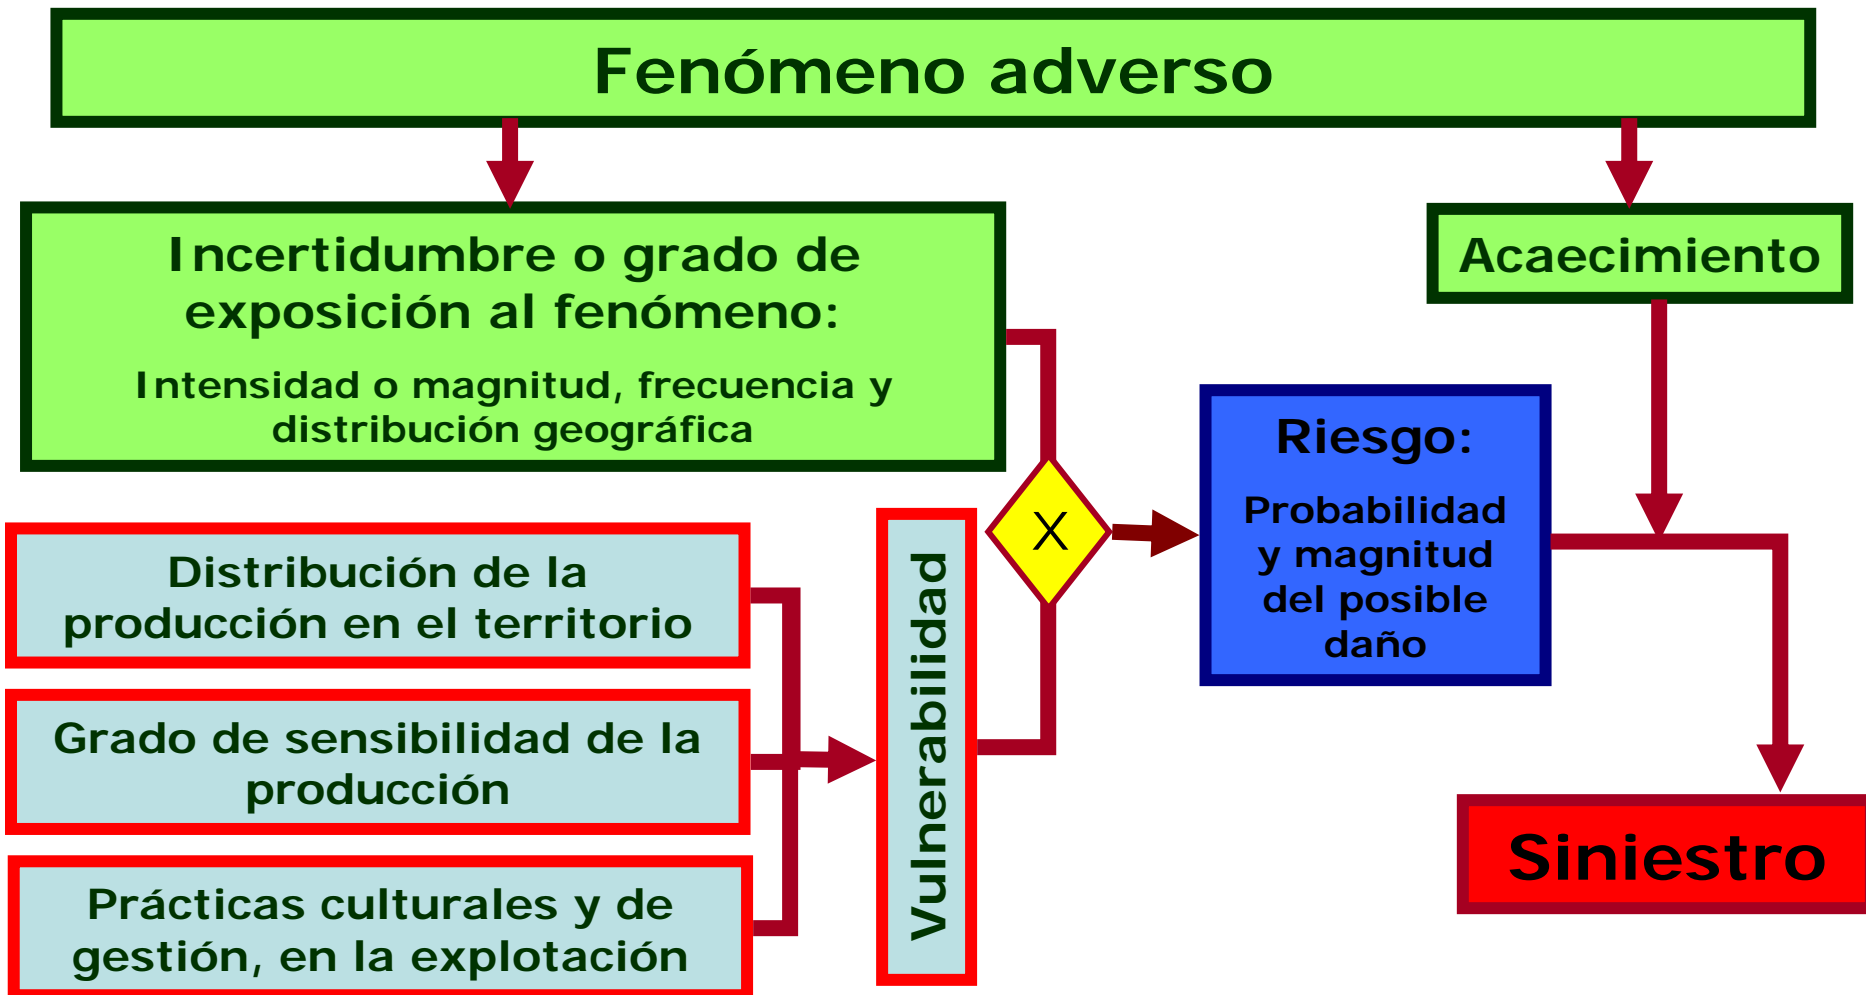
Fenómeno adverso

Incertidumbre o grado de exposición al fenómeno:

Intensidad o magnitud, frecuencia y distribución geográfica

Acaecimiento

Riesgo:

Probabilidad y magnitud del posible daño

X

Distribución de la producción en el territorio

Grado de sensibilidad de la producción

Prácticas culturales y de gestión, en la explotación

Vulnerabilidad

Siniestro